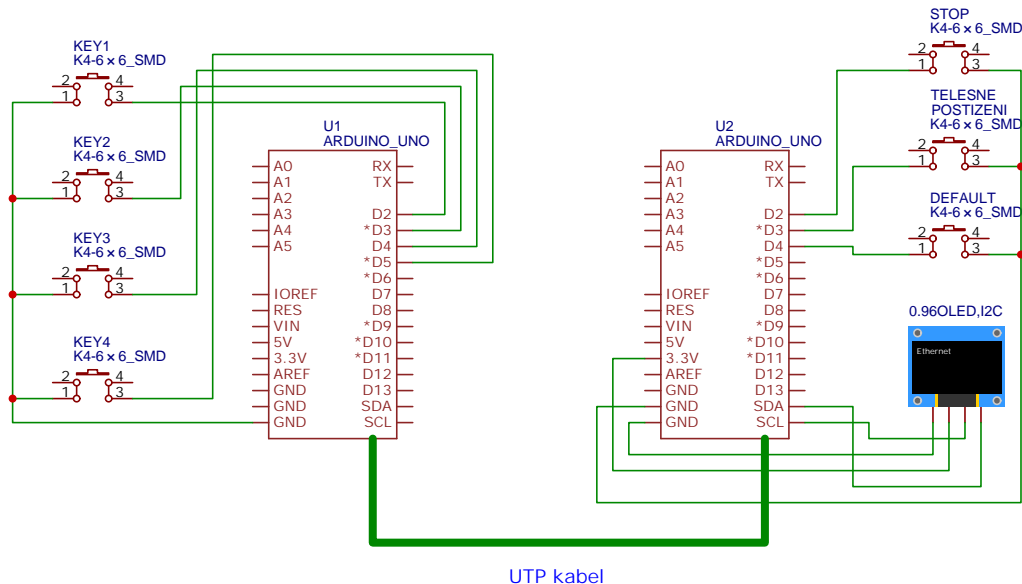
KEY1
K4-6 x 6_SMD
2 4
1 3

KEY2
K4-6 x 6_SMD
2 4
1 3

KEY3
K4-6 x 6_SMD
2 4
1 3

KEY4
K4-6 x 6_SMD
2 4
1 3

U1
ARDUINO_UNO
A0 RX
A1 TX
A2
A3 D2
A4 *D3
A5 D4
*D5
*D6
IOREF D7
RES D8
VIN *D9
5V *D10
3.3V *D11
AREF D12
GND D13
GND SDA
GND SCL

U2
ARDUINO_UNO
A0 RX
A1 TX
A2
A3 D2
A4 *D3
A5 D4
*D5
*D6
IOREF D7
RES D8
VIN *D9
5V *D10
3.3V *D11
AREF D12
GND D13
GND SDA
GND SCL

STOP
K4-6 x 6_SMD
2 4
1 3

TELESNE
POSTIZENI
K4-6 x 6_SMD
2 4
1 3

DEFAULT
K4-6 x 6_SMD
2 4
1 3

0.96OLED,I2C
Ethernet

UTP kabel